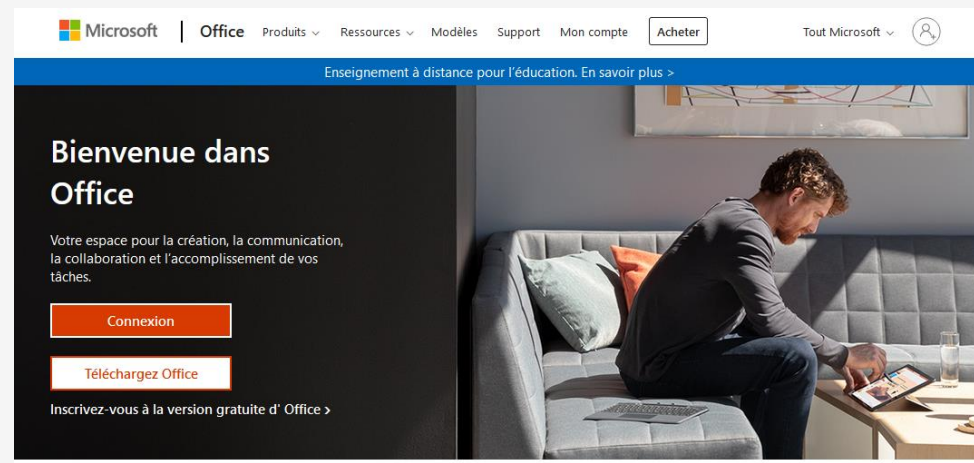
Microsoft | Office Produits Ressources Modèles Support Mon compte Acheter Tout Microsoft

Enseignement à distance pour l'éducation. En savoir plus >

Bienvenue dans Office

Votre espace pour la création, la communication, la collaboration et l'accomplissement de vos tâches.

Connexion

Téléchargez Office

Inscrivez-vous à la version gratuite d' Office ›